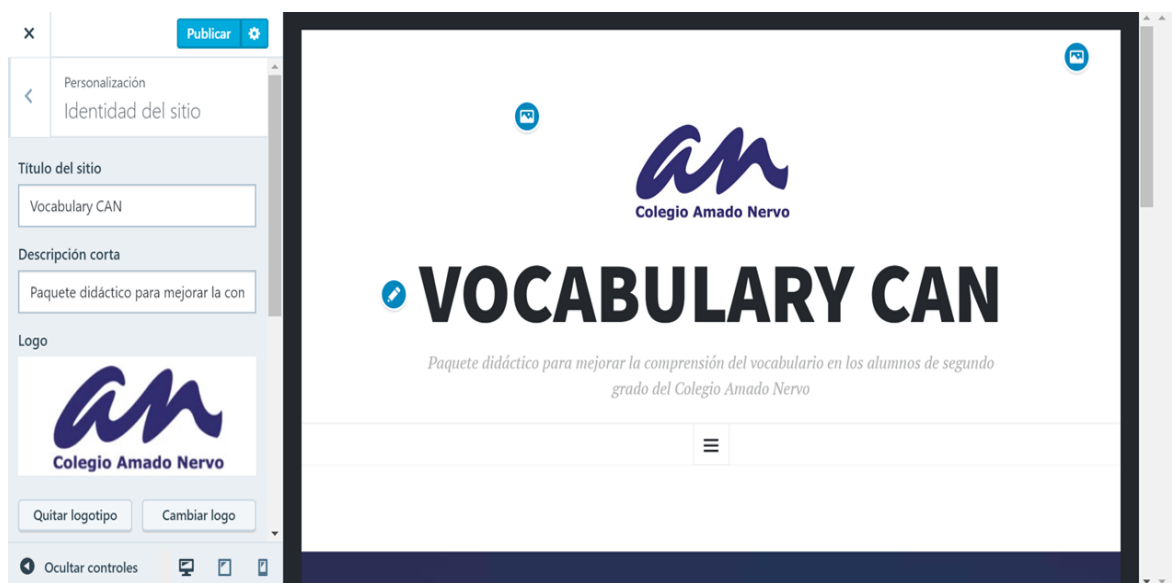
×

Publicar

Personalización
Identidad del sitio

Título del sitio

Vocabulary CAN

Descripción corta

Paquete didáctico para mejorar la con

Logo

an
Colegio Amado Nervo

Quitar logotipo

Cambiar logo

Ocultar controles

an
Colegio Amado Nervo

VOCABULARY CAN

Paquete didáctico para mejorar la comprensión del vocabulario en los alumnos de segundo grado del Colegio Amado Nervo

≡